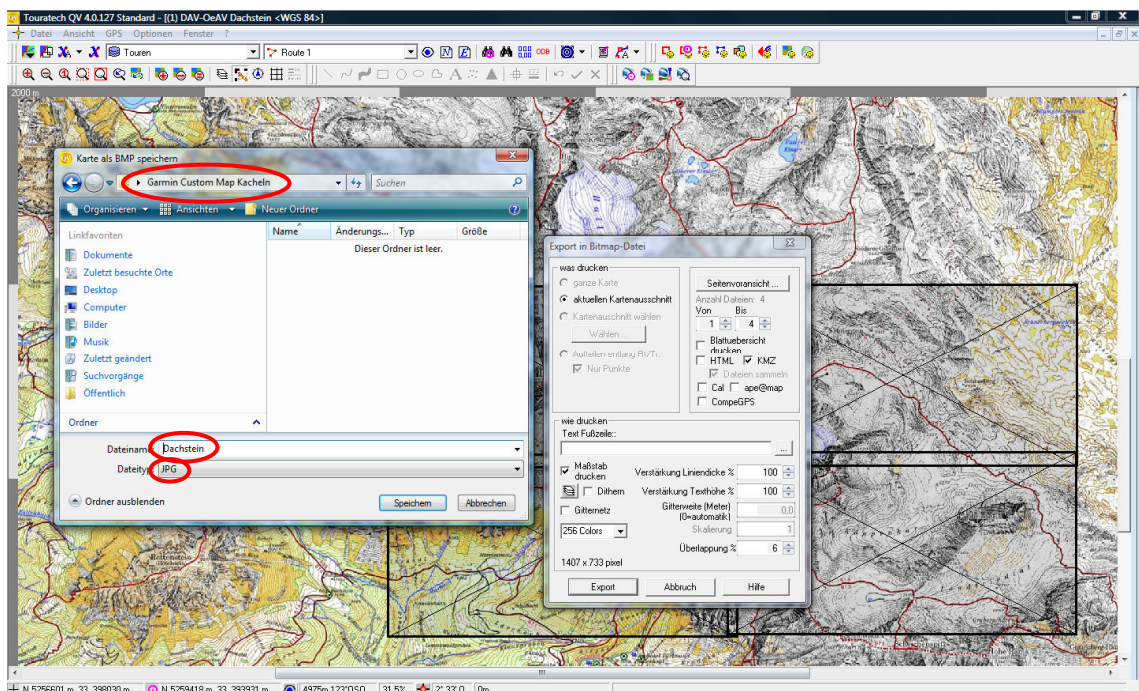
Touratech QV 4.0.127 Standard - [(1) DAV-OeAV Dachstein <WGS 84>]

Datei Ansicht GPS Optionen Fenster ?

Touren

Route 1

2000 m

Karte als BMP speichern

Garmin Custom Map Kacheln

Suchen

Organisieren Ansichten Neuer Ordner

Linkfavoriten

Dokumente

Zuletzt besuchte Orte

Desktop

Computer

Bilder

Musik

Zuletzt geändert

Suchvorgänge

Öffentlich

Ordner

| Name | Änderungs... | Typ | Größe |
|---|---|---|---|

Dieser Ordner ist leer.

Dateiname: Dachstein

Dateityp: JPG

Ordner ausblenden

Speichern Abbrechen

Export in Bitmap-Datei

was drucken

ganze Karte

aktuellen Kartenausschnitt

Kartenausschnitt wählen

Wählen ...

Aufteilen entlang RUTr.

Nur Punkte

Seitenvoransicht ...

Anzahl Dateien: 4

Von Bis

1 4

Blattuebersicht drucken

HTML KMZ

Dateien sammeln

Cal ape@map

CompeGPS

wie drucken

Text Fußzeile:

Maßstab drucken

Verstärkung Liniendicke % 100

Dithern

Verstärkung Texthöhe % 100

Gitternetz

Gitterweite (Meter) (0=automatik) 0,0

Skalierung 1

256 Colors

Überlappung % 6

1407 x 733 pixel

Export Abbruch Hilfe

N 5256601 m 33 398030 m N 5259418 m 33 393931 m 4975m 123°OSO 31,5° 2° 33' O 0m